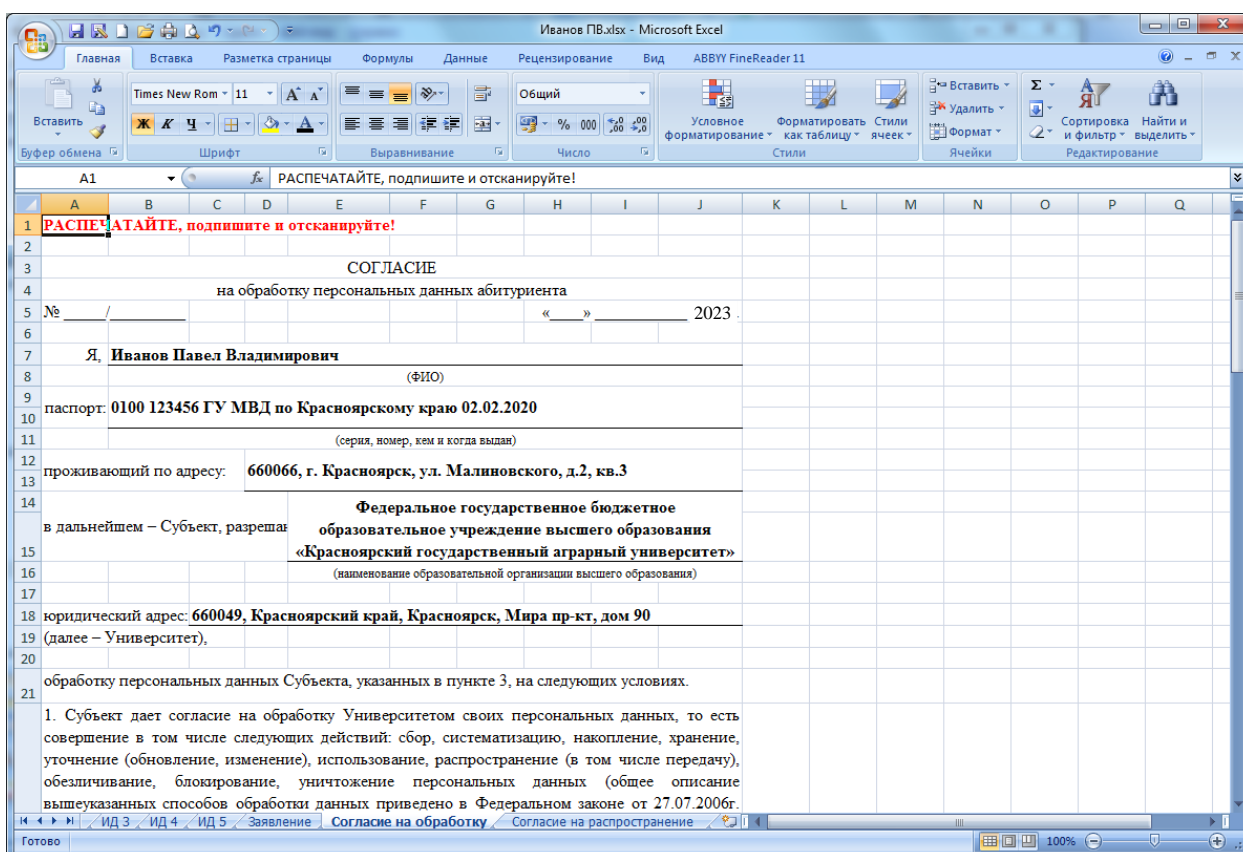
Иванов ПВ.xlsx - Microsoft Excel

Главная Вставка Разметка страницы Формулы Данные Рецензирование Вид ABBYY FineReader 11

Вставить
Буфер обмена
Times New Rom 11
Ж К Ч
Шрифт
Выравнивание
Общий
% 000
Число
Условное форматирование
Форматировать как таблицу
Стили ячеек
Стили
Вставить
Удалить
Формат
Ячейки
Сортировка и фильтр
Найти и выделить
Редактирование

A1 $f_x$ РАСПЕЧАТАЙТЕ, подпишите и отсканируйте!

A B C D E F G H I J K L M N O P Q

1 РАСПЕЧАТАЙТЕ, подпишите и отсканируйте!
2
3 СОГЛАСИЕ
4 на обработку персональных данных абитуриента
5 № _____/_________ «____»__________ 2023
6
7 Я, Иванов Павел Владимирович
8 (ФИО)
9
10 паспорт: 0100 123456 ГУ МВД по Красноярскому краю 02.02.2020
11 (серия, номер, кем и когда выдан)
12
13 проживающий по адресу: 660066, г. Красноярск, ул. Малиновского, д.2, кв.3
14
15 в дальнейшем – Субъект, разрешан Федеральное государственное бюджетное образовательное учреждение высшего образования «Красноярский государственный аграрный университет»
16 (наименование образовательной организации высшего образования)
17
18 юридический адрес: 660049, Красноярский край, Красноярск, Мира пр-кт, дом 90
19 (далее – Университет),
20
21 обработку персональных данных Субъекта, указанных в пункте 3, на следующих условиях.

1. Субъект дает согласие на обработку Университетом своих персональных данных, то есть совершение в том числе следующих действий: сбор, систематизацию, накопление, хранение, уточнение (обновление, изменение), использование, распространение (в том числе передачу), обезличивание, блокирование, уничтожение персональных данных (общее описание вышеуказанных способов обработки данных приведено в Федеральном законе от 27.07.2006г.

ИД 3 ИД 4 ИД 5 Заявление Согласие на обработку Согласие на распространение

Готово 100%